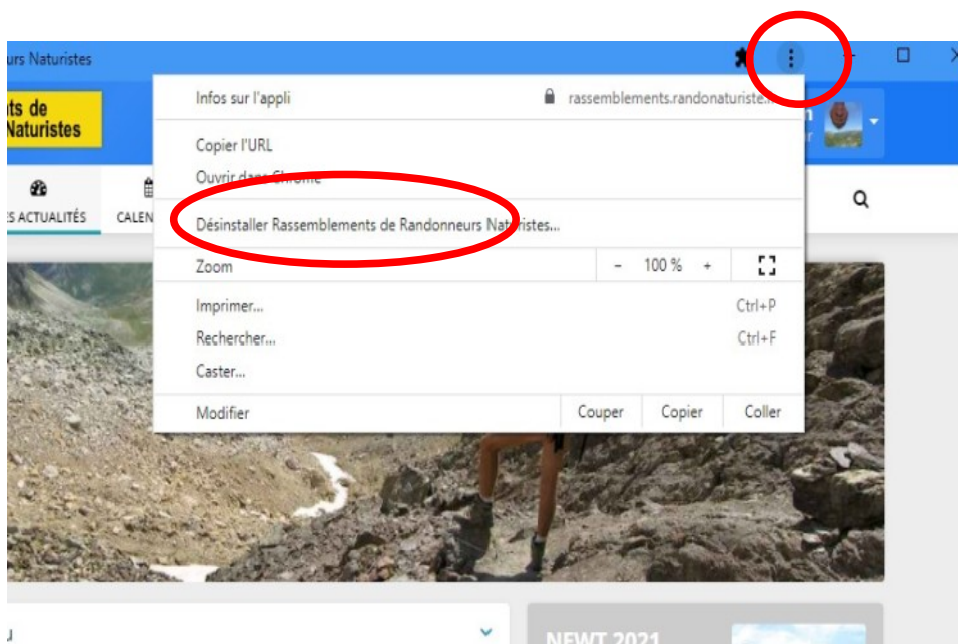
urs Naturistes

nts de
Naturistes

S ACTUALITÉS CALEN

Infos sur l'appli rassemblements.randonaturiste.

Copier l'URL
Ouvrir dans Chrome

Désinstaller Rassemblements de Randonneurs Naturistes...

Zoom – 100 % +

Imprimer... Ctrl+P
Rechercher... Ctrl+F
Caster...

Modifier Couper Copier Coller

NEWT 2021